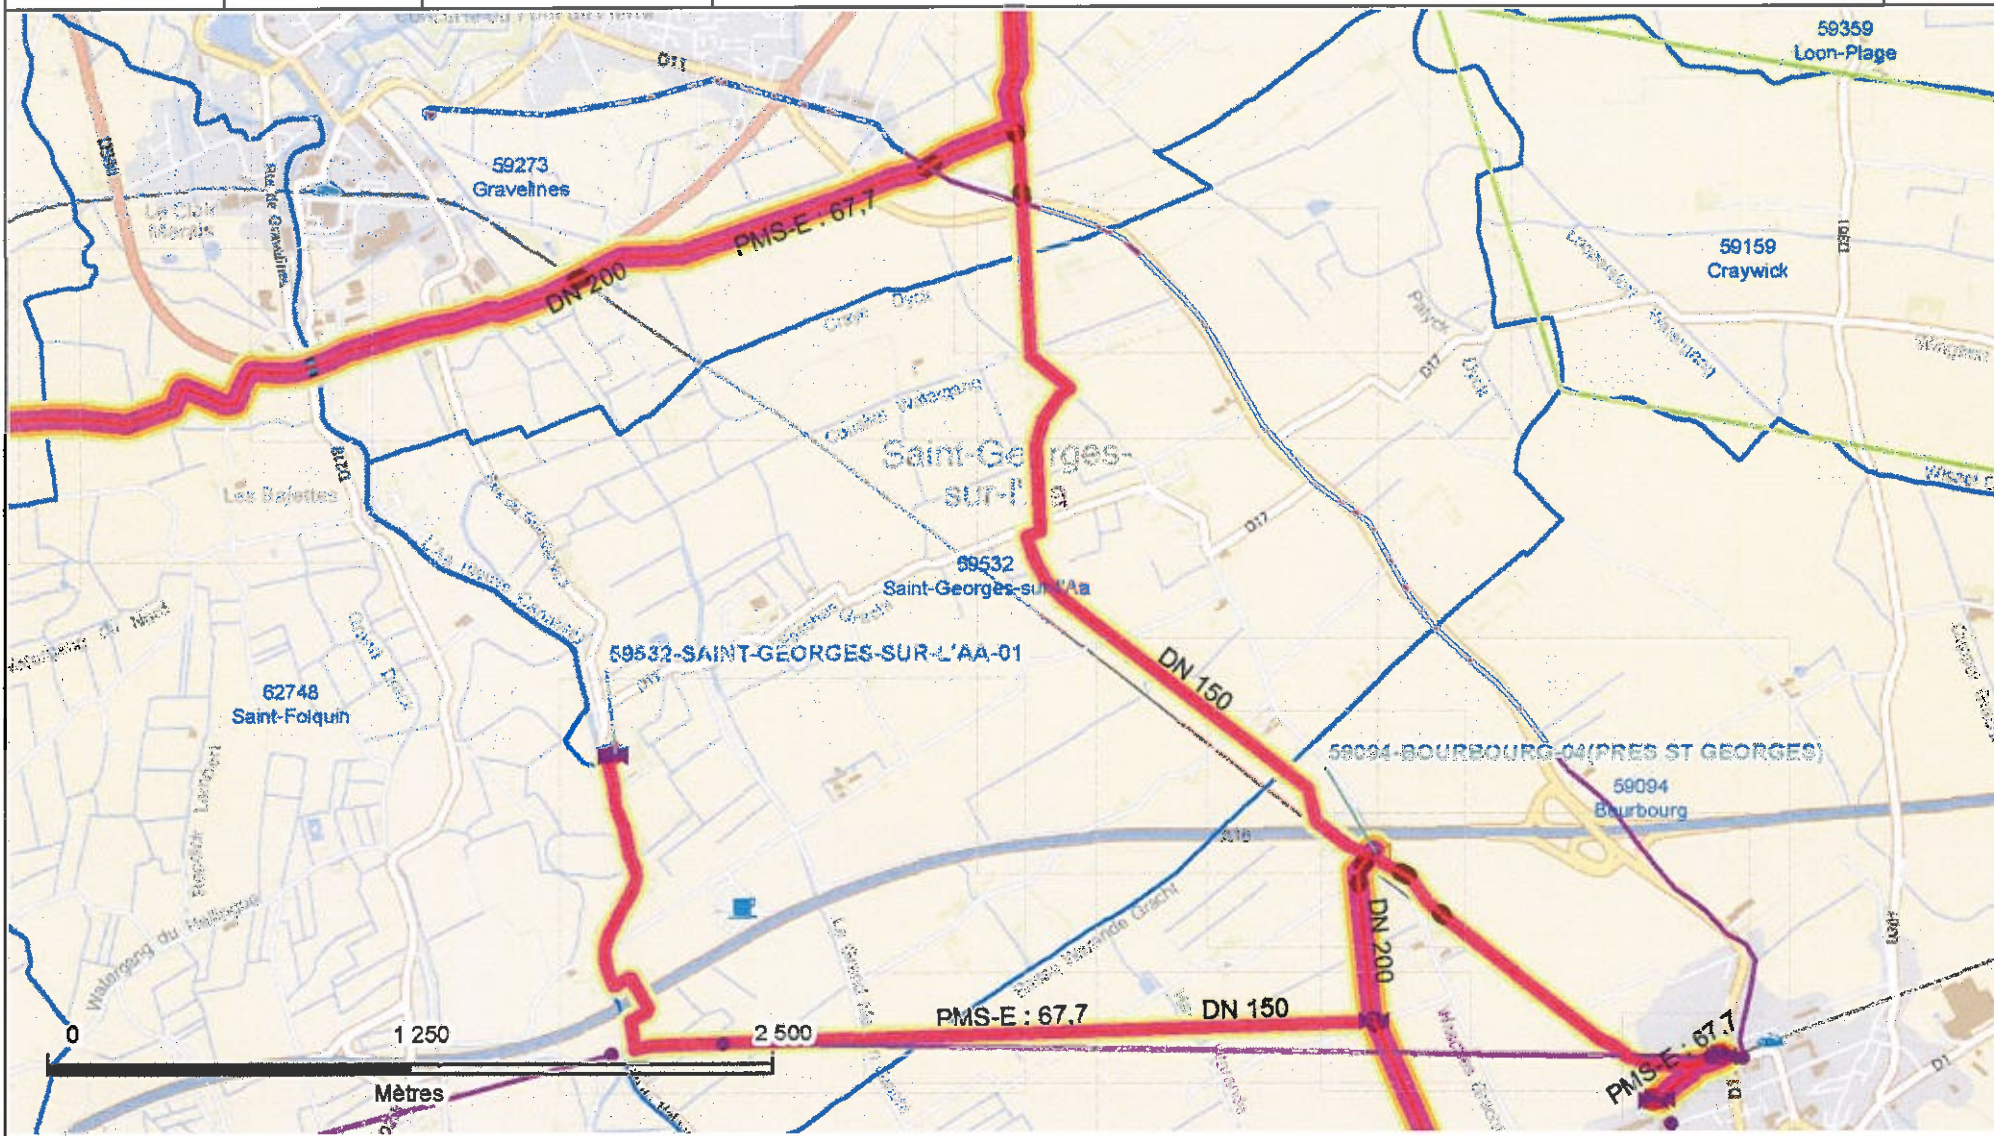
59359
Loon-Plage

59273
Gravelines

59159
Craywick

PMS-E : 67,7
DN 200

Saint-Ge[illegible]rges-
sur-l'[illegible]

59532
Saint-Georges-sur-l'Aa

59532-SAINT-GEORGES-SUR-L'AA-01

62748
Saint-Folquin

DN 150

59094-BOURBOURG-04(PRES ST GEORGES)

59094
Bourbourg

DN 200

PMS-E : 67,7
DN 150

PMS-E : 67,7

0
1 250
2 500
Mètres

D11
D17
D218
A16
D1
Les Bajettes
La Croix Morels